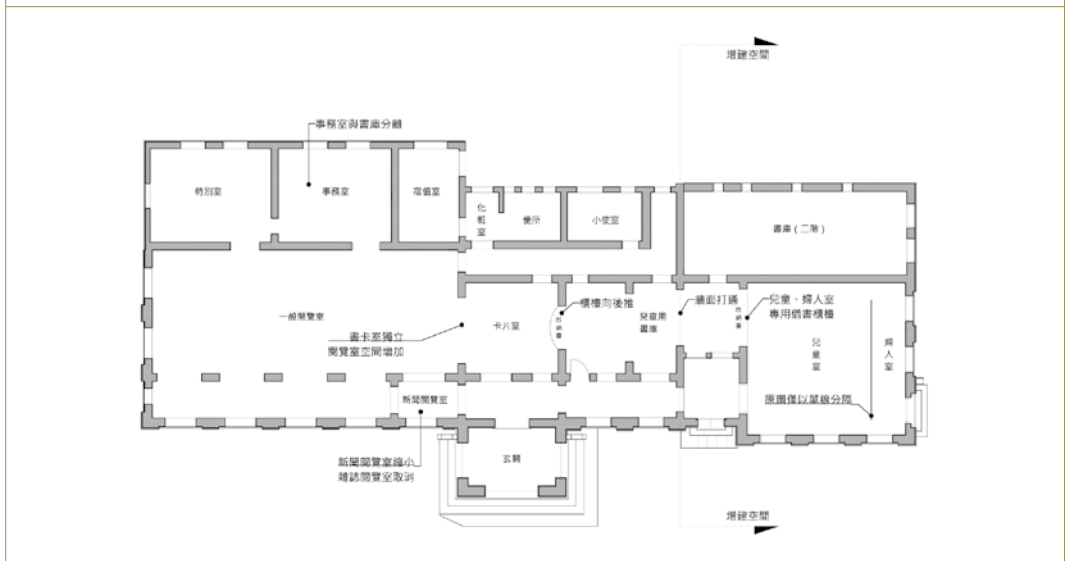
增建空間

事務室與書庫分離

特別室

事務室

宿直室

化粧室

便所

小使室

書庫（二階）

一般閱覽室

書卡室獨立
閱覽室空間增加

卡片室

櫃檯向後推

出納台

兒童用書庫

牆面打通

出納台

兒童、婦人室
專用借書櫃檯

兒童室

婦人室

原圖僅以單線分隔

新聞閱覽室

新聞閱覽室縮小
雜誌閱覽室取消

玄關

增建空間